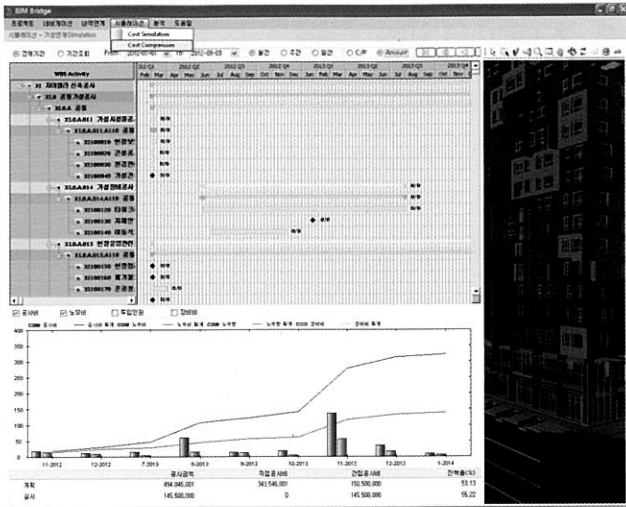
BIM Bridge

프로젝트 네비게이션 내역연계 시뮬레이션 분석 도움말

Cost Simulation
Cost Comparison

시뮬레이션 - 가상공정Simulation

◉ 전체기간 ○ 기간조회 From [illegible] To 2012-09-03 ◉ 일간 ○ 주간 ○ 월간 ○ 년간 ◉ Amount

WBS Activity

2012 Q1 2012 Q2 2012 Q3 2012 Q4 2013 Q1 2013 Q2 2013 Q3 2013 Q4

Feb Mar Apr May Jun Jul Aug Sep Oct Nov Dec Jan Feb Mar Apr May Jun Jul Aug Sep Oct Nov Dec

X1 제1테마 신축공사
X1A 공동주택공사
X1AA 골조
X1AA011 가설시설물공
X1AA011A110 공통
X1100010 현장사
X1100020 근로자
X1100030 현장관
X1100040 가설건
X1AA014 가설장비공사
X1AA014A110 공통
X1100120 타워크
X1100130 파워리
X1100140 레일식
X1AA015 현장정리관리
X1AA015A110 공통
X1100150 현장정
X1100160 폐기물
X1100170 준공정

☑ 공사비 ☑ 노무비 ☐ 직접원가 ☐ 장비비

공사비 공사비 누계 노무비 노무비 누계 노무비 누계 노무비 노무비 누계 장비비 장비비 누계

400
350
300
250
200
150
100
50
0

11-2012 12-2012 7-2013 8-2013 9-2013 10-2013 11-2013 12-2013 1-2014

| | 공사금액 | 직접공사비 | 간접공사비 | 진척률(%) |
|---|---|---|---|---|
| 계획 | 494,046,001 | 343,546,001 | 150,500,000 | 53.13 |
| 실시 | 145,500,000 | 0 | 145,500,000 | 55.22 |